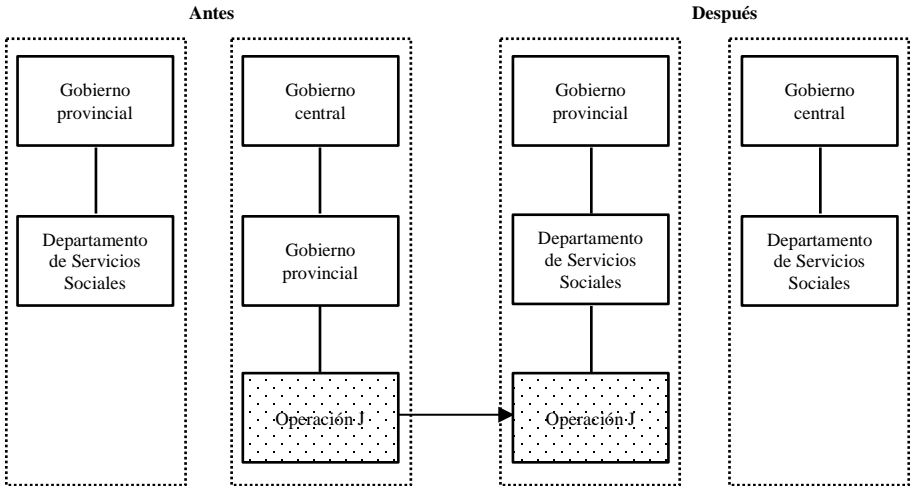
Antes

Gobierno provincial

Departamento de Servicios Sociales

Gobierno central

Gobierno provincial

Operación J

Después

Gobierno provincial

Departamento de Servicios Sociales

Operación J

Gobierno central

Departamento de Servicios Sociales